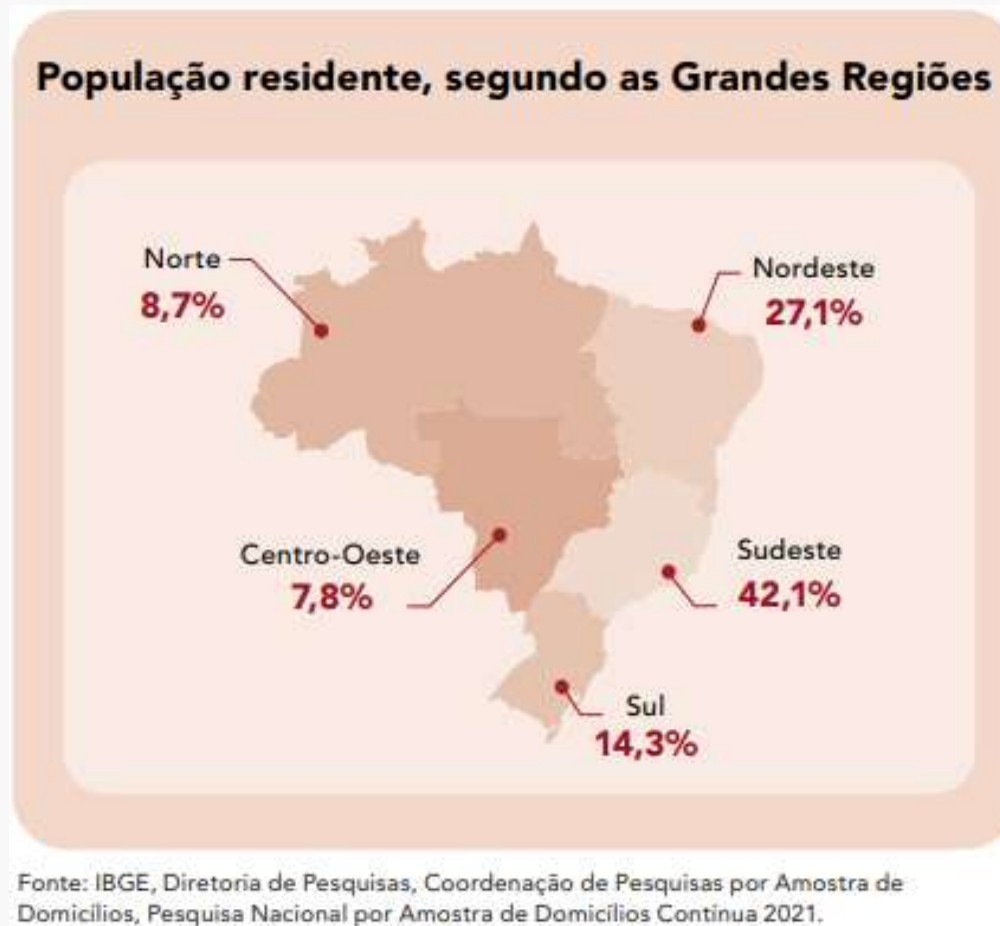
População residente, segundo as Grandes Regiões

Norte
8,7%

Nordeste
27,1%

Centro-Oeste
7,8%

Sudeste
42,1%

Sul
14,3%

Fonte: IBGE, Diretoria de Pesquisas, Coordenação de Pesquisas por Amostra de Domicílios, Pesquisa Nacional por Amostra de Domicílios Contínua 2021.